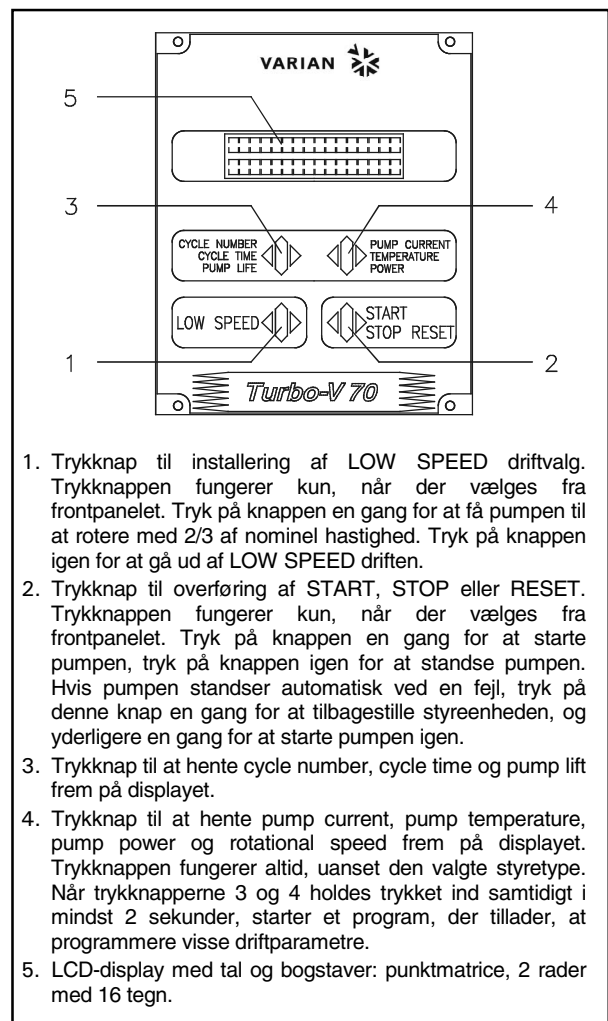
VARIAN

5

3

4

CYCLE NUMBER
CYCLE TIME
PUMP LIFE

PUMP CURRENT
TEMPERATURE
POWER

LOW SPEED

START
STOP RESET

1

2

Turbo-V 70

1. Trykknap til installering af LOW SPEED driftvalg. Trykknappen fungerer kun, når der vælges fra frontpanelet. Tryk på knappen en gang for at få pumpen til at rotere med 2/3 af nominel hastighed. Tryk på knappen igen for at gå ud af LOW SPEED driften.

2. Trykknap til overføring af START, STOP eller RESET. Trykknappen fungerer kun, når der vælges fra frontpanelet. Tryk på knappen en gang for at starte pumpen, tryk på knappen igen for at standse pumpen. Hvis pumpen standser automatisk ved en fejl, tryk på denne knap en gang for at tilbagestille styreenheden, og yderligere en gang for at starte pumpen igen.

3. Trykknap til at hente cycle number, cycle time og pump lift frem på displayet.

4. Trykknap til at hente pump current, pump temperature, pump power og rotational speed frem på displayet. Trykknappen fungerer altid, uanset den valgte styretype. Når trykknapperne 3 og 4 holdes trykket ind samtidigt i mindst 2 sekunder, starter et program, der tillader, at programmere visse driftparametre.

5. LCD-display med tal og bogstaver: punktmatrice, 2 rader med 16 tegn.